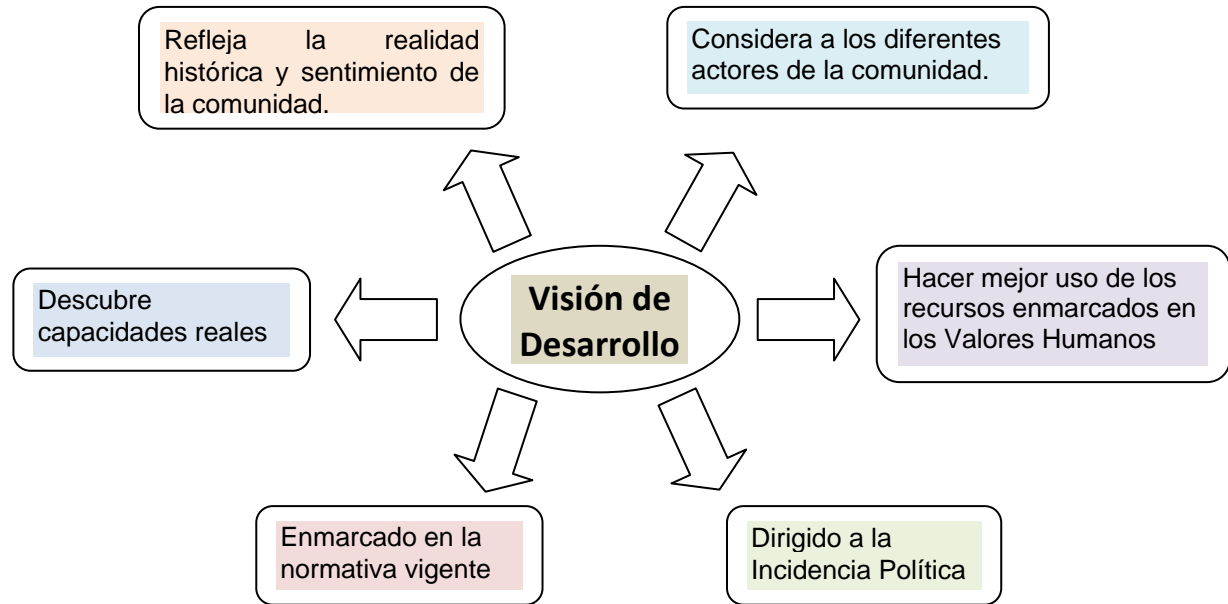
Refleja la realidad histórica y sentimiento de la comunidad.

Considera a los diferentes actores de la comunidad.

Descubre capacidades reales

Visión de Desarrollo

Hacer mejor uso de los recursos enmarcados en los Valores Humanos

Enmarcado en la normativa vigente

Dirigido a la Incidencia Política